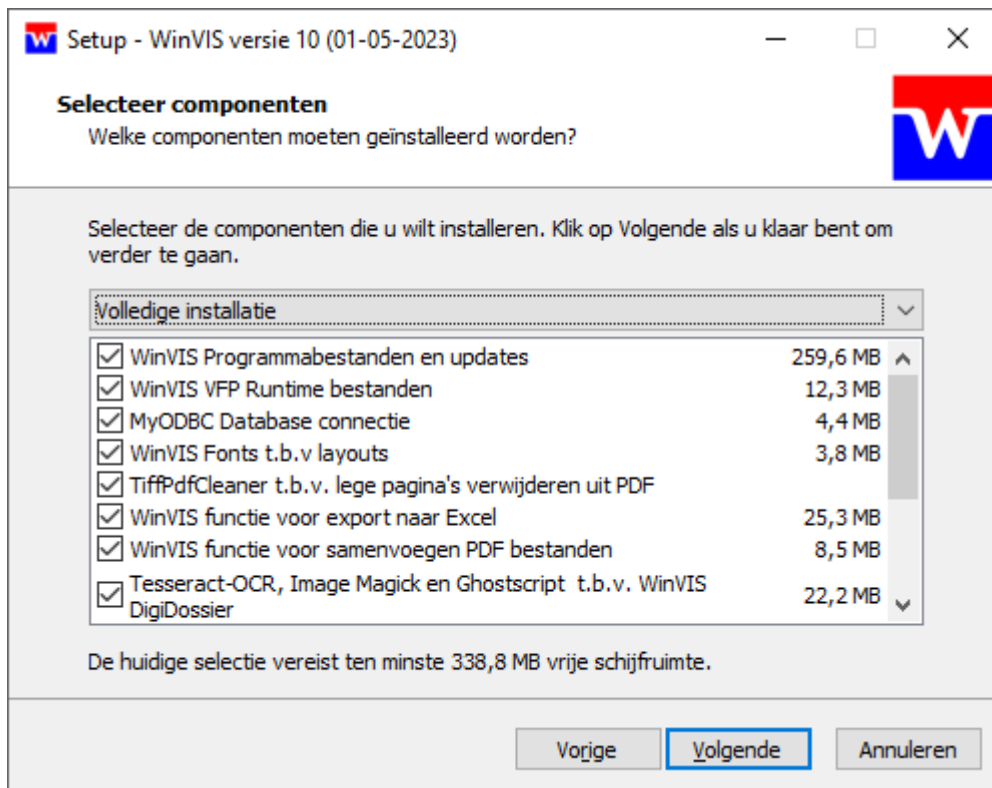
W Setup - WinVIS versie 10 (01-05-2023)

Selecteer componenten
Welke componenten moeten geïnstalleerd worden?

W

Selecteer de componenten die u wilt installeren. Klik op Volgende als u klaar bent om verder te gaan.

Volledige installatie

| | | |
|---|---|---|
| ☑ | WinVIS Programmabestanden en updates | 259,6 MB |
| ☑ | WinVIS VFP Runtime bestanden | 12,3 MB |
| ☑ | MyODBC Database connectie | 4,4 MB |
| ☑ | WinVIS Fonts t.b.v layouts | 3,8 MB |
| ☑ | TiffPdfCleaner t.b.v. lege pagina's verwijderen uit PDF | |
| ☑ | WinVIS functie voor export naar Excel | 25,3 MB |
| ☑ | WinVIS functie voor samenvoegen PDF bestanden | 8,5 MB |
| ☑ | Tesseract-OCR, Image Magick en Ghostscript t.b.v. WinVIS DigiDossier | 22,2 MB |

De huidige selectie vereist ten minste 338,8 MB vrije schijfruimte.

Vorige Volgende Annuleren